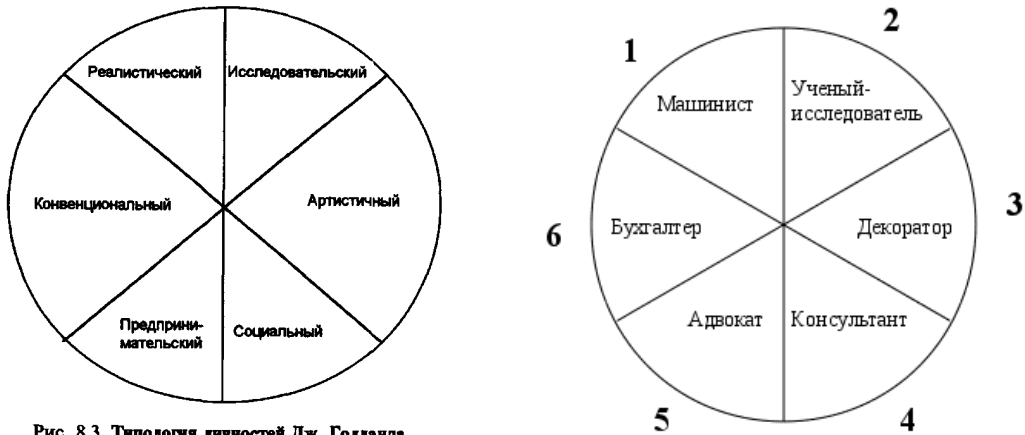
Реалистический
Исследовательский
Конвенциональный
Артистичный
Предпринимательский
Социальный

Рис. 8.3. Типология личностей Дж. Голланда

1
2
Машинист
Ученый-исследователь
3
6
Бухгалтер
Декоратор
Адвокат
Консультант
5
4